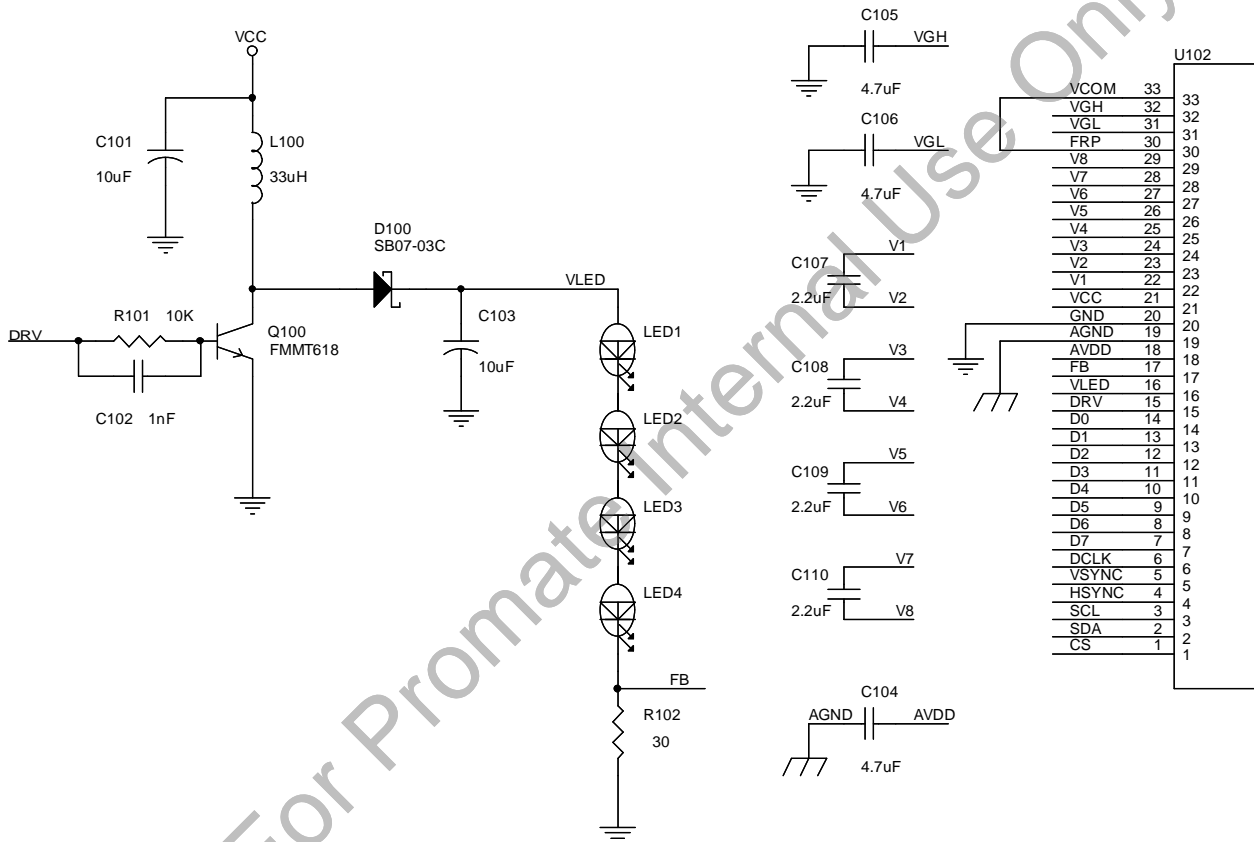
VCC
C101
10uF
L100
33uH
D100
SB07-03C
VLED
C103
10uF
R101 10K
DRV
Q100
FMMT618
C102 1nF
LED1
LED2
LED3
LED4
FB
R102
30
C105
VGH
4.7uF
C106
VGL
4.7uF
C107
2.2uF
V1
V2
C108
2.2uF
V3
V4
C109
2.2uF
V5
V6
C110
2.2uF
V7
V8
C104
AGND
AVDD
4.7uF
U102
VCOM 33
VGH 32
VGL 31
FRP 30
V8 29
V7 28
V6 27
V5 26
V4 25
V3 24
V2 23
V1 22
VCC 21
GND 20
AGND 19
AVDD 18
FB 17
VLED 16
DRV 15
D0 14
D1 13
D2 12
D3 11
D4 10
D5 9
D6 8
D7 7
DCLK 6
VSYNC 5
HSYNC 4
SCL 3
SDA 2
CS 1
33
32
31
30
29
28
27
26
25
24
23
22
21
20
19
18
17
16
15
14
13
12
11
10
9
8
7
6
5
4
3
2
1
For Promate Internal Use Only